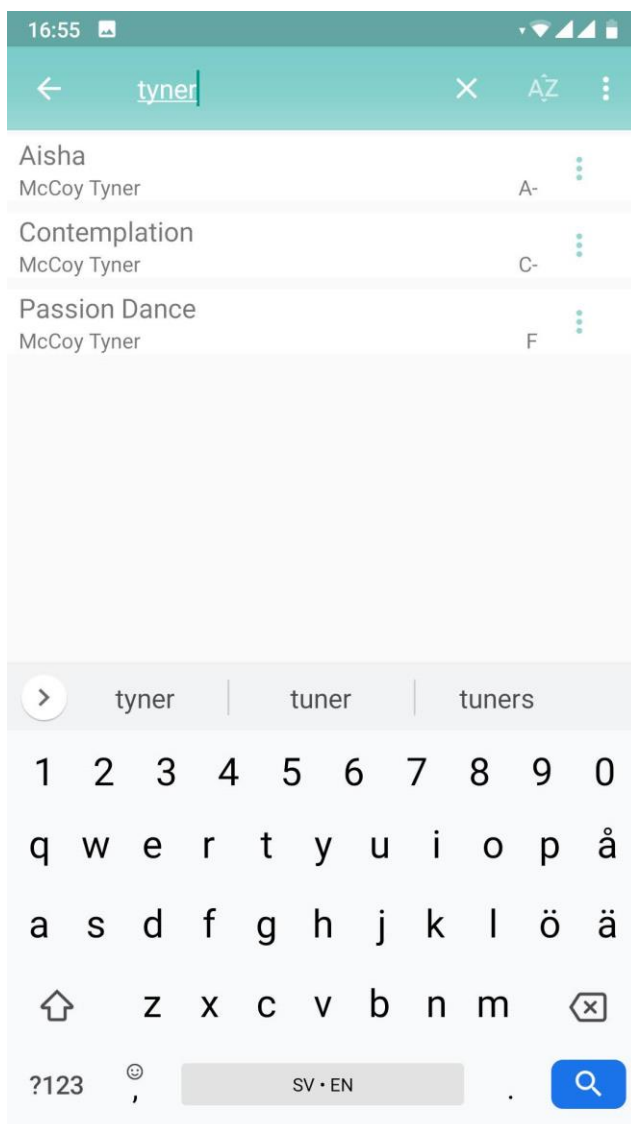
16:55

tyner

AZ

Aisha
McCoy Tyner
A-

Contemplation
McCoy Tyner
C-

Passion Dance
McCoy Tyner
F

tyner | tuner | tuners

1 2 3 4 5 6 7 8 9 0
q w e r t y u i o p å
a s d f g h j k l ö ä
z x c v b n m

?123 , SV • EN .